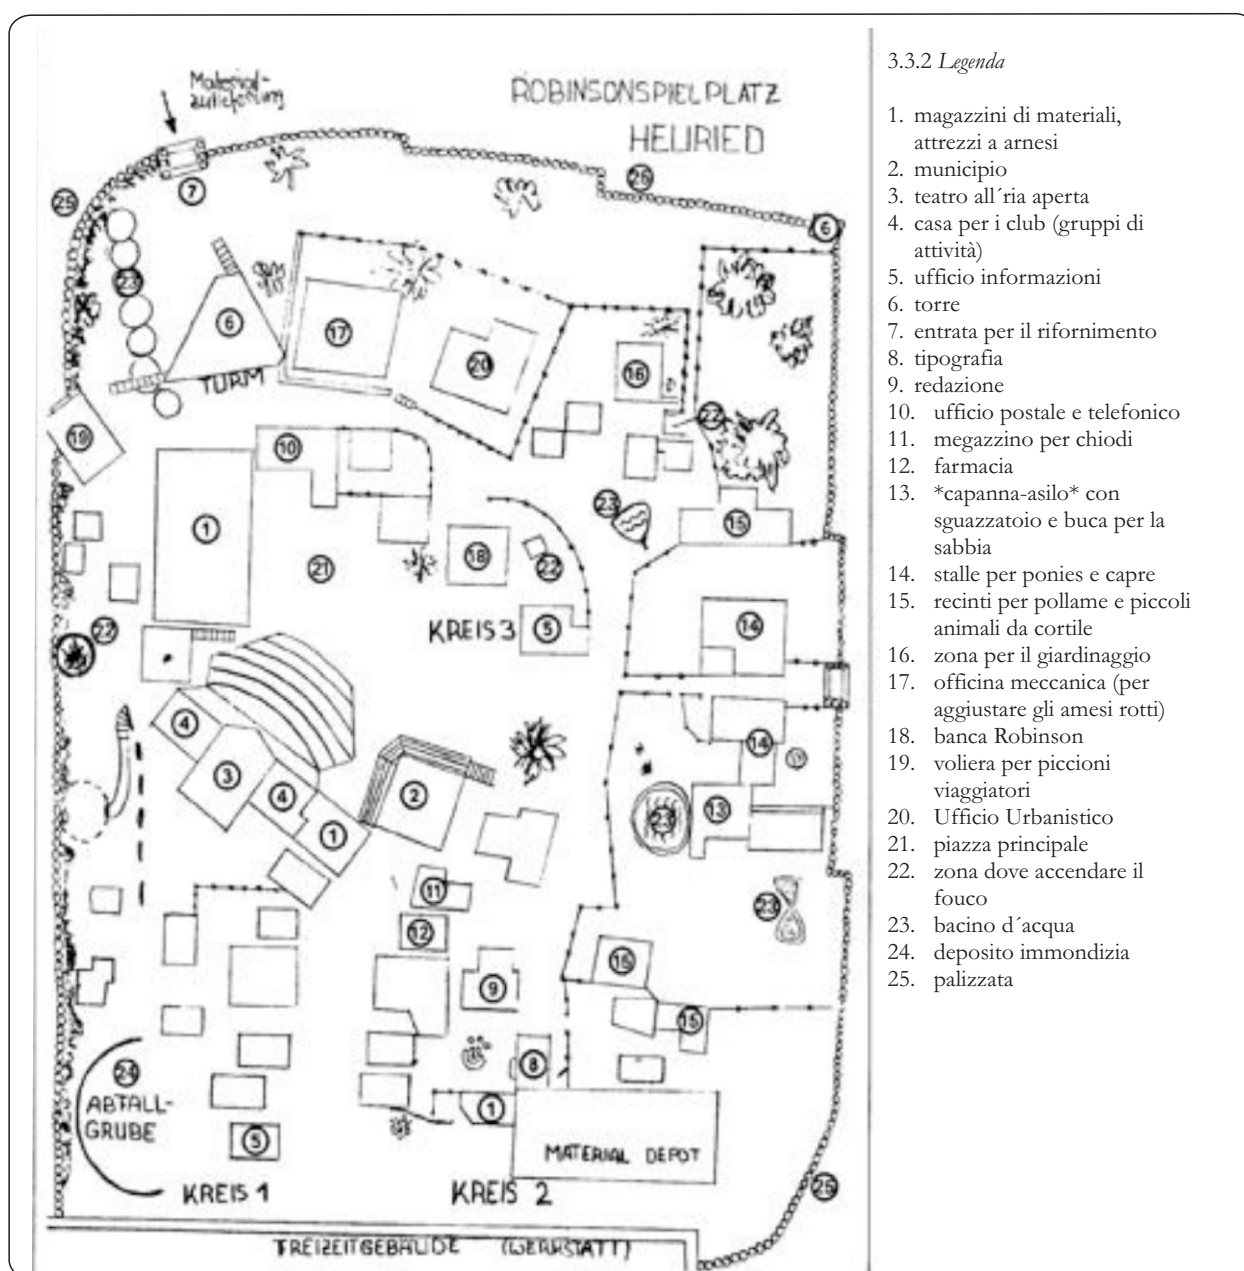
Material-anlieferung

ROBINSONSPIELPLATZ HEURIED

7
25
26
6
23
6
17
20
16
TURM
19
22
10
1
23
15
21
18
22
KREIS 3
5
14
22
4
3
4
2
1
14
23
13
23
11
12
9
16
15
24
ABFALL-GRUBE
8
1
5
MATERIAL DEPOT
KREIS 1
KREIS 2
25
FREIZEITGEBÄUDE (WERKSTATT)

3.3.2 *Legenda*

1. magazzini di materiali, attrezzi a arnesi
2. municipio
3. teatro all´ria aperta
4. casa per i club (gruppi di attività)
5. ufficio informazioni
6. torre
7. entrata per il rifornimento
8. tipografia
9. redazione
10. ufficio postale e telefonico
11. megazzino per chiodi
12. farmacia
13. *capanna-asilo* con sguazzatoio e buca per la sabbia
14. stalle per ponies e capre
15. recinti per pollame e piccoli animali da cortile
16. zona per il giardinaggio
17. officina meccanica (per aggiustare gli amesi rotti)
18. banca Robinson
19. voliera per piccioni viaggiatori
20. Ufficio Urbanistico
21. piazza principale
22. zona dove accendare il fouco
23. bacino d´acqua
24. deposito immondizia
25. palizzata